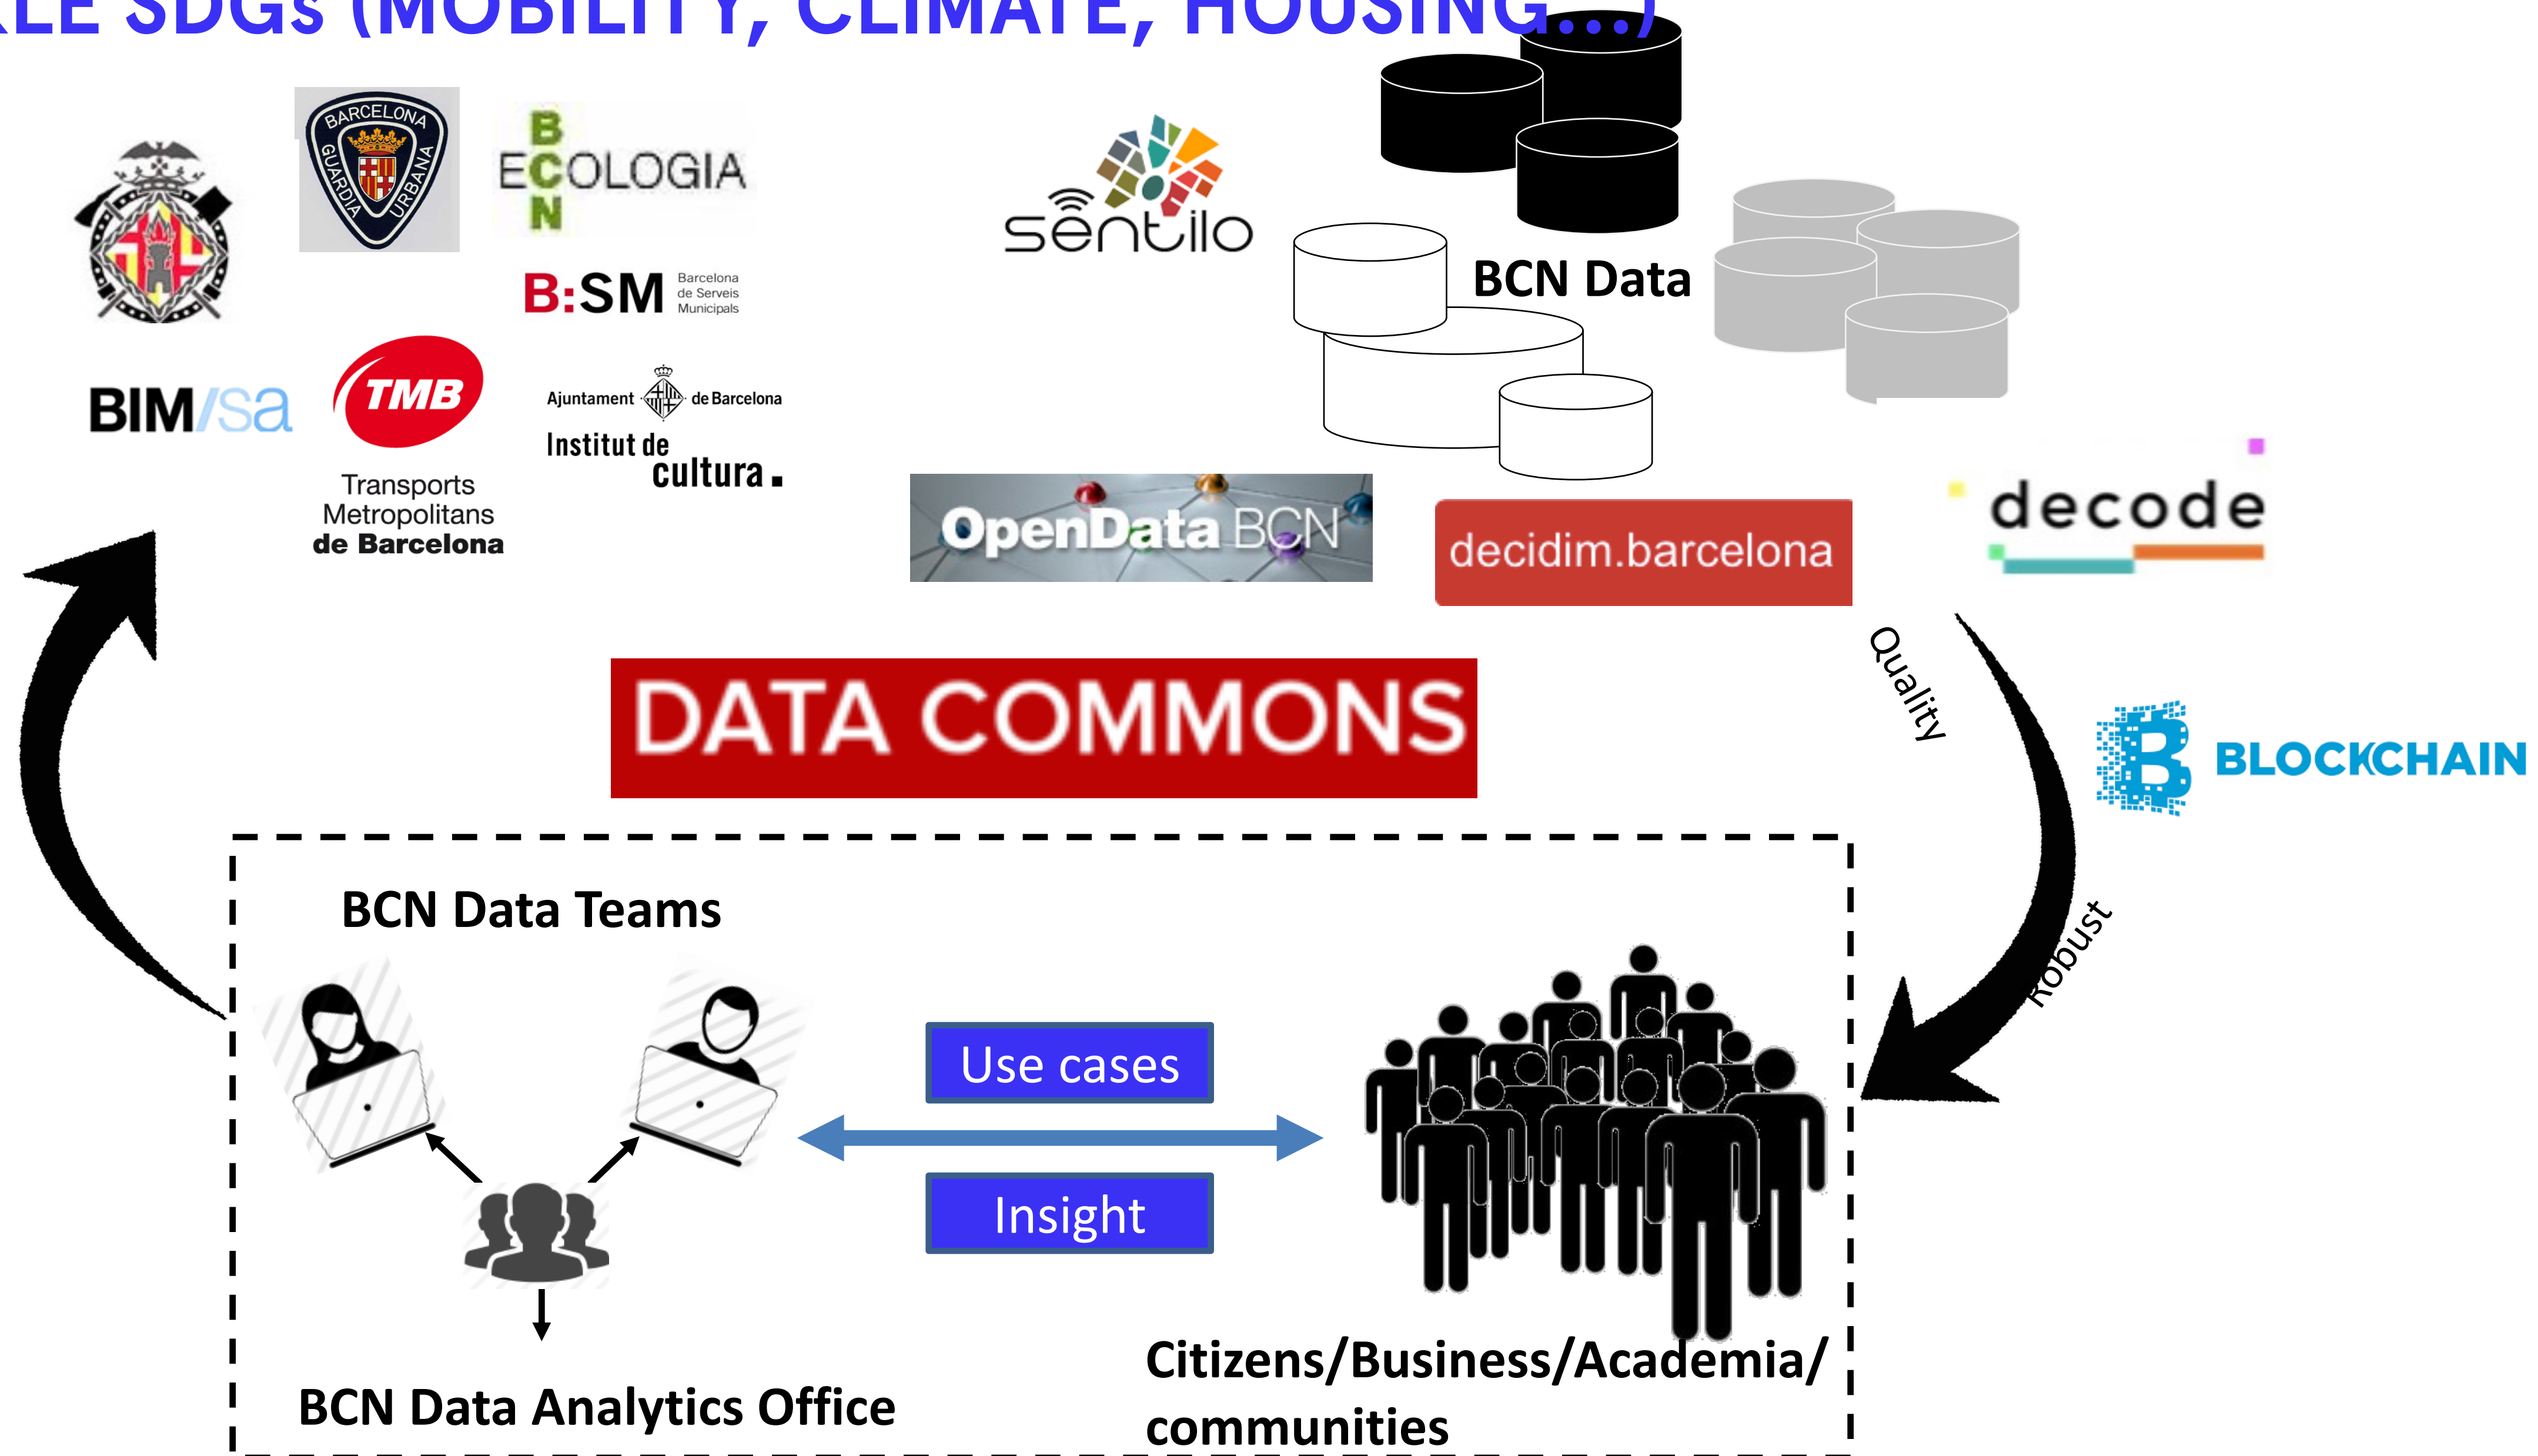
LE SDGs (MOBILITY, CLIMATE, HOUSING...)

BARCELONA GUARDIA URBANA

B
ECOLOGIA
N

B:SM Barcelona de Serveis Municipals

BIM/sa

TMB
Transports Metropolitans de Barcelona

Ajuntament de Barcelona
Institut de cultura.

sentilo

BCN Data

OpenData BCN

decidim.barcelona

decode

DATA COMMONS

Quality

BLOCKCHAIN

Robust

BCN Data Teams

Use cases

Insight

BCN Data Analytics Office

Citizens/Business/Academia/ communities